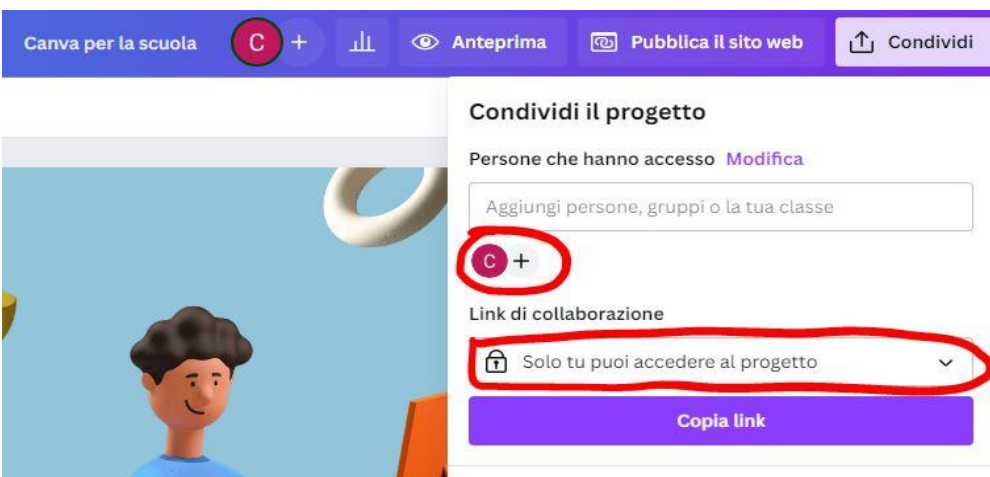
Canva per la scuola C + Anteprima Pubblica il sito web Condividi

Condividi il progetto

Persone che hanno accesso Modifica

Aggiungi persone, gruppi o la tua classe

C +

Link di collaborazione

Solo tu puoi accedere al progetto

Copia link